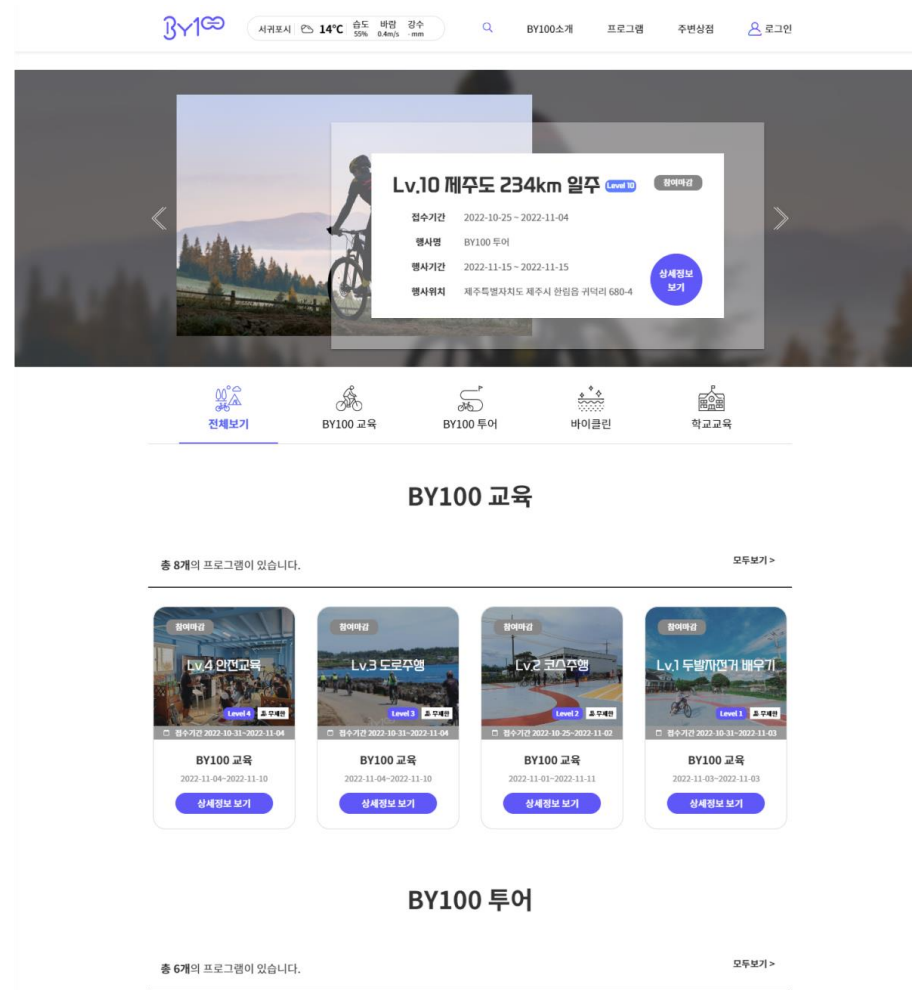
BY1∞ 서귀포시 14°C 습도 55% 바람 0.4m/s 강수 -mm BY100소개 프로그램 주변상점 로그인

Lv.10 제주도 234km 일주 Level 10 참여마감

접수기간 2022-10-25 ~ 2022-11-04
행사명 BY100 투어
행사기간 2022-11-15 ~ 2022-11-15
행사위치 제주특별자치도 제주시 한림읍 귀덕리 680-4

상세정보 보기

전체보기 BY100 교육 BY100 투어 바이클린 학교교육

BY100 교육

총 8개의 프로그램이 있습니다. 모두보기 >

참여마감
Lv.4 안전교육
Level 4 무제한
접수기간 2022-10-31~2022-11-04
BY100 교육
2022-11-04~2022-11-10
상세정보 보기

참여마감
Lv.3 도로주행
Level 3 무제한
접수기간 2022-10-31~2022-11-04
BY100 교육
2022-11-04~2022-11-10
상세정보 보기

참여마감
Lv.2 코스주행
Level 2 무제한
접수기간 2022-10-25~2022-11-02
BY100 교육
2022-11-01~2022-11-11
상세정보 보기

참여마감
Lv.1 두발자전거 배우기
Level 1 무제한
접수기간 2022-10-31~2022-11-03
BY100 교육
2022-11-03~2022-11-03
상세정보 보기

BY100 투어

총 6개의 프로그램이 있습니다. 모두보기 >